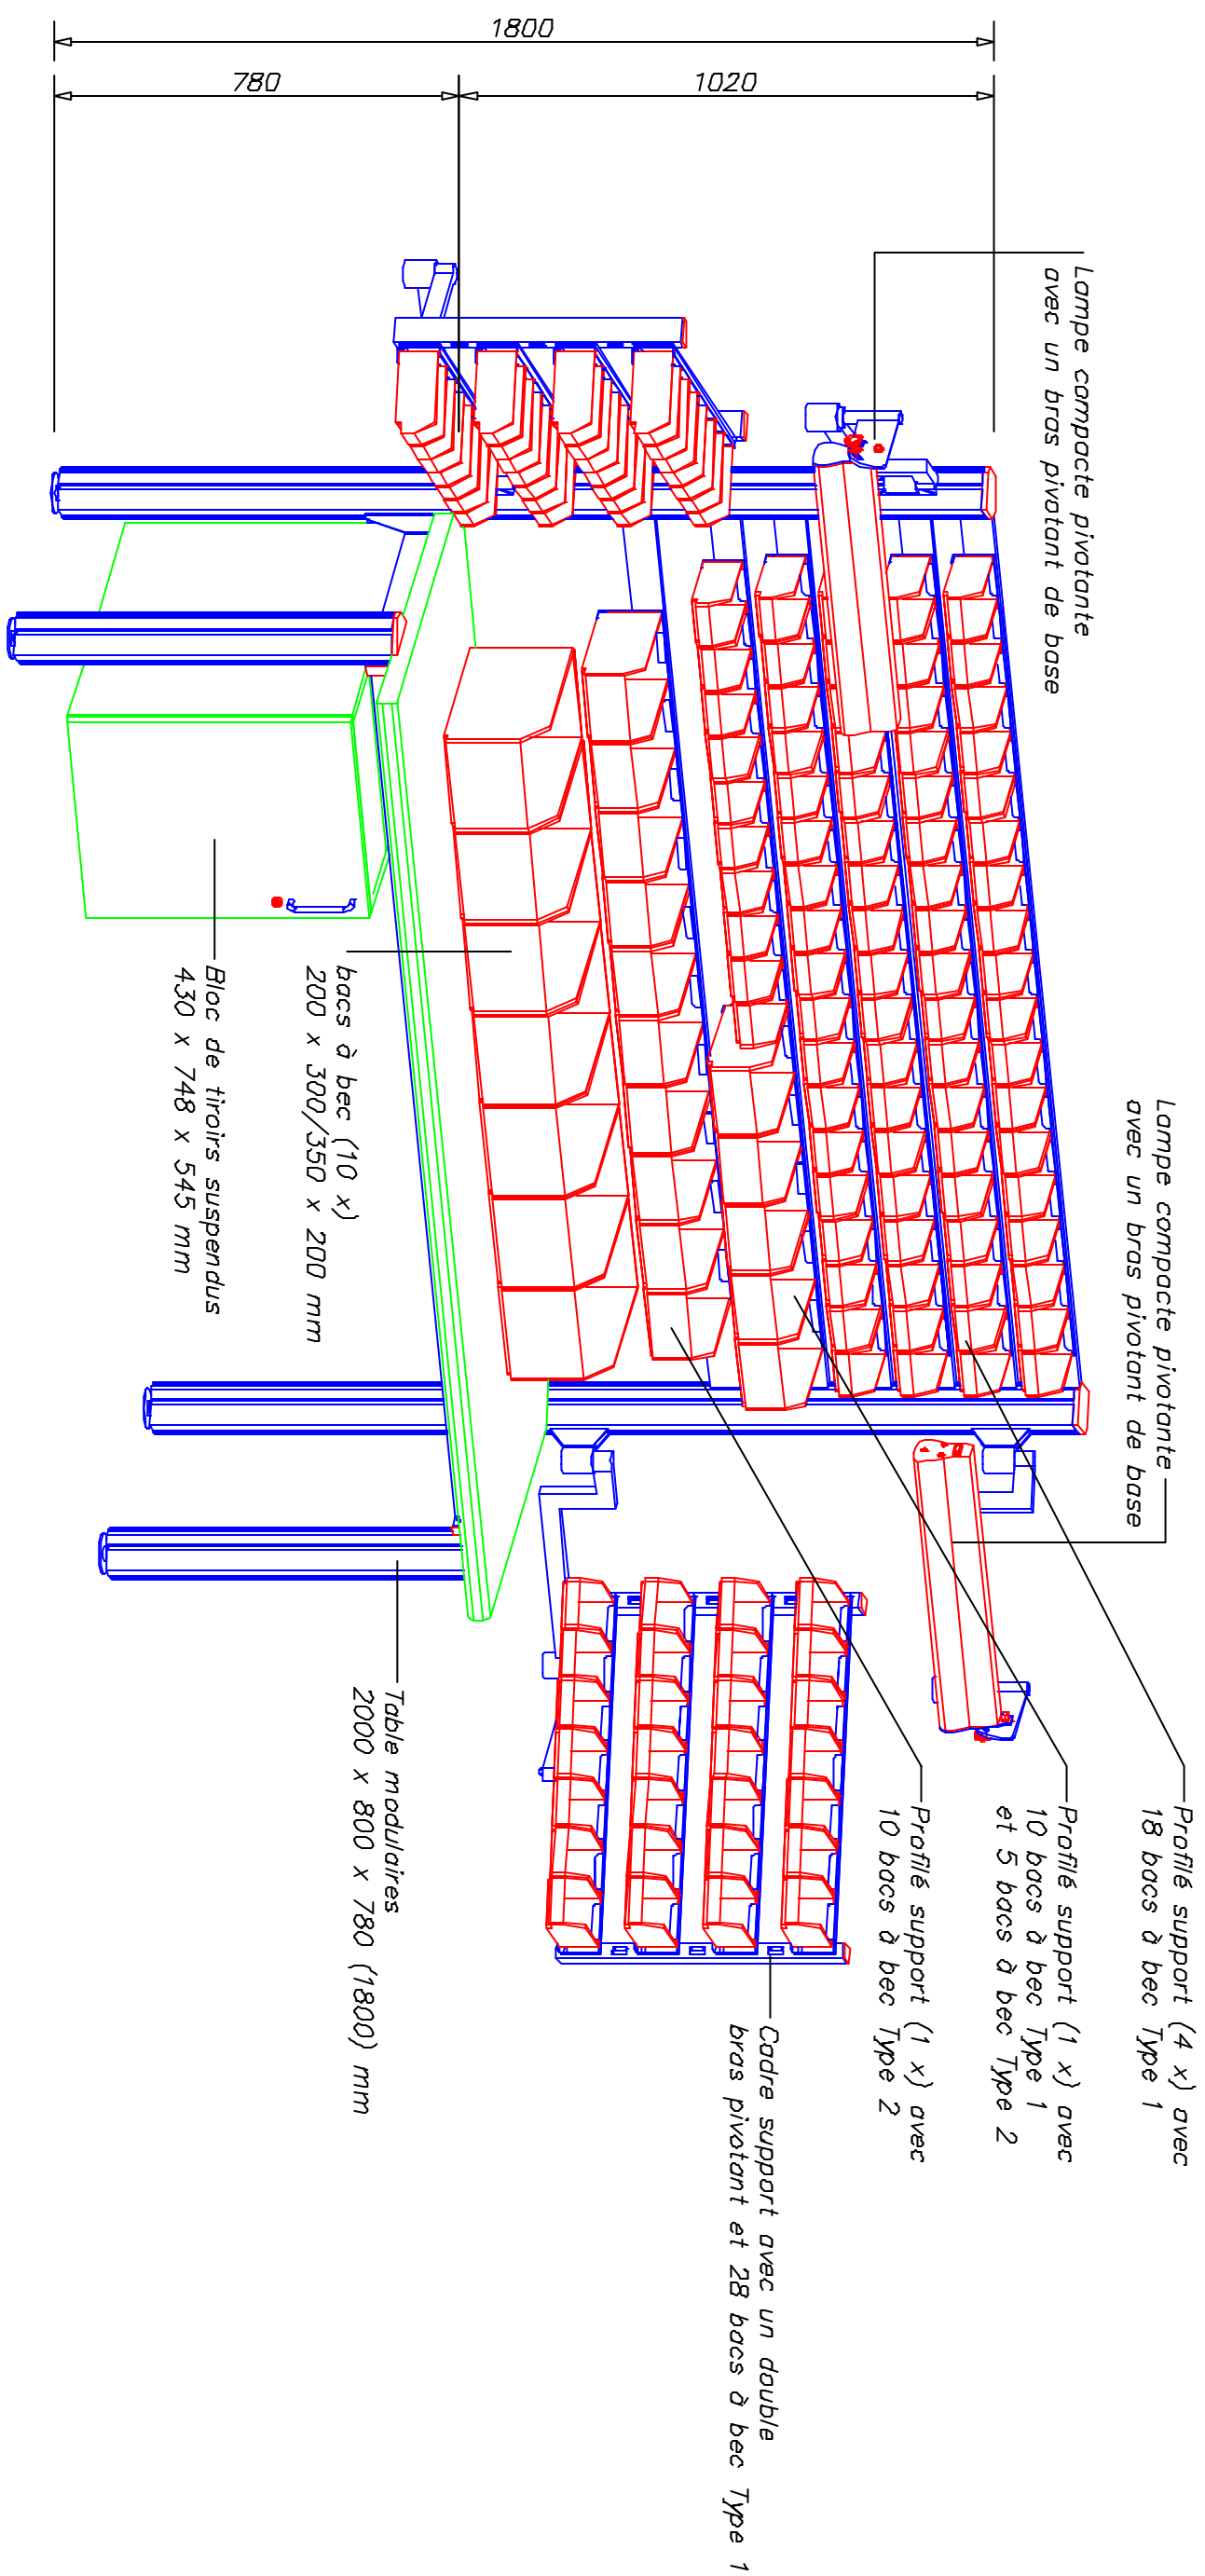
1800

780

1020

Lampe compacte pivotante avec un bras pivotant de base

Lampe compacte pivotante avec un bras pivotant de base

bacs à bec (10 x) 200 x 300/350 x 200 mm

Bloc de tiroirs suspendus 430 x 748 x 545 mm

Table modulaires 2000 x 800 x 780 (1800) mm

Profilé support (4 x) avec 18 bacs à bec Type 1

Profilé support (1 x) avec 10 bacs à bec Type 1 et 5 bacs à bec Type 2

Profilé support (1 x) avec 10 bacs à bec Type 2

Cadre support avec un double bras pivotant et 28 bacs à bec Type 1